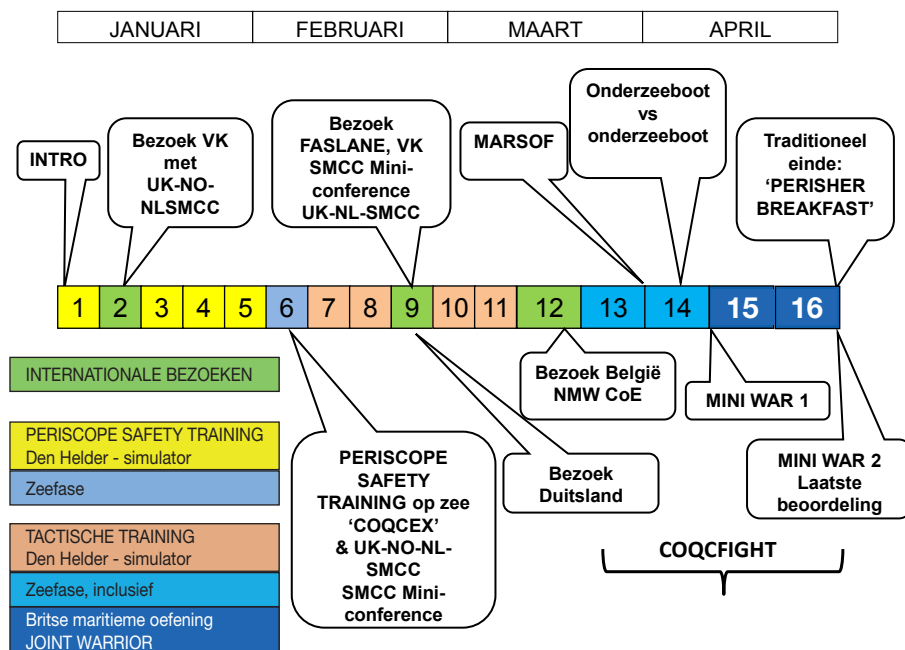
| JANUARI | FEBRUARI | MAART | APRIL |
|---|---|---|---|

INTRO

Bezoek VK met UK-NO-NLSMCC

Bezoek FASLANE, VK SMCC Mini-conference UK-NL-SMCC

MARSOF

Onderzeeboot vs onderzeeboot

Traditioneel einde: 'PERISHER BREAKFAST'

| 1 | 2 | 3 | 4 | 5 | 6 | 7 | 8 | 9 | 10 | 11 | 12 | 13 | 14 | 15 | 16 |
|---|---|---|---|---|---|---|---|---|---|---|---|---|---|---|---|

INTERNATIONALE BEZOEKEN

PERISCOPE SAFETY TRAINING Den Helder - simulator

Zeefase

TACTISCHE TRAINING Den Helder - simulator

Zeefase, inclusief

Britse maritieme oefening JOINT WARRIOR

PERISCOPE SAFETY TRAINING op zee 'COQCEX' & UK-NO-NL-SMCC SMCC Mini-conference

Bezoek Duitsland

Bezoek België NMW CoE

MINI WAR 1

MINI WAR 2 Laatste beoordeling

COQCFIGHT